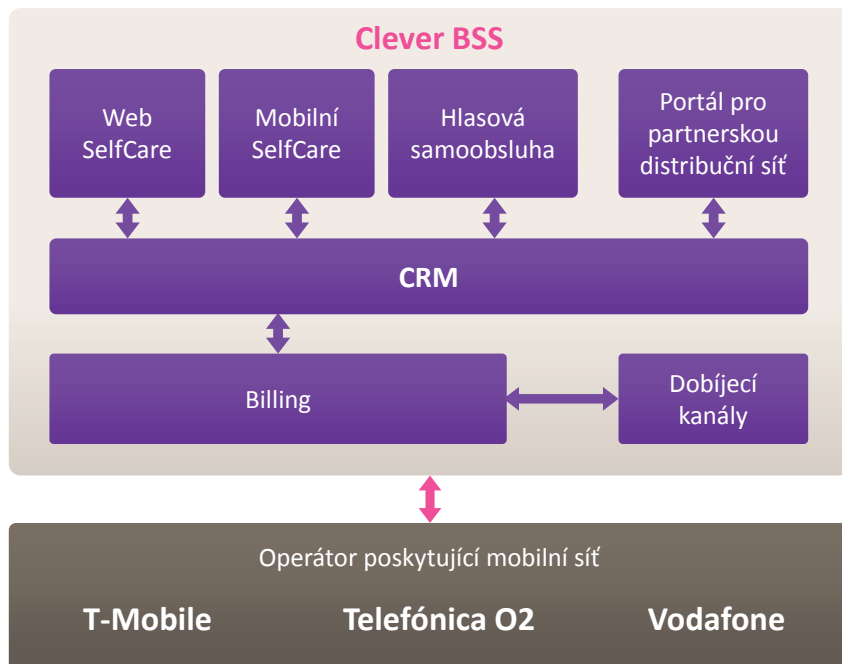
Clever BSS

Web SelfCare

Mobilní SelfCare

Hlasová samoobsluha

Portál pro partnerskou distribuční síť

CRM

Billing

Dobíjecí kanály

Operátor poskytující mobilní síť

T-Mobile

Telefónica O2

Vodafone